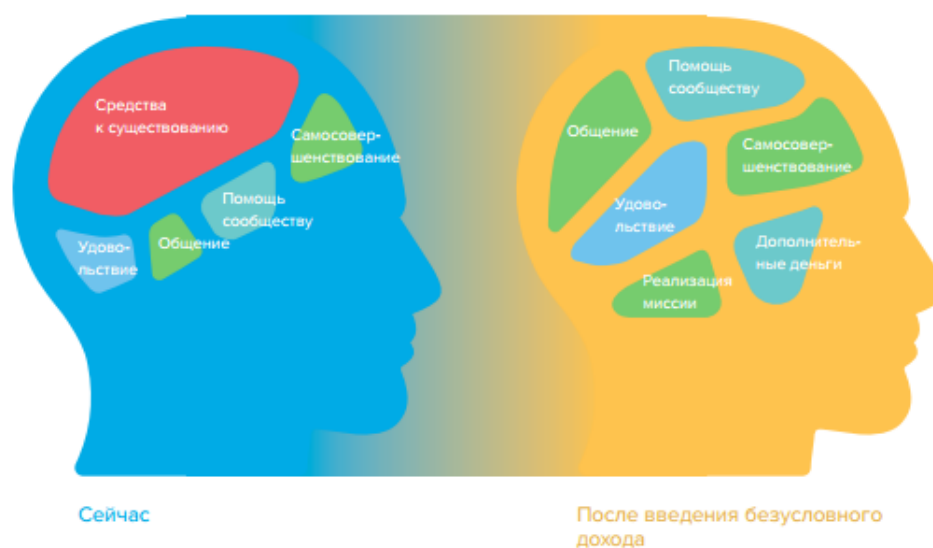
Средства к существованию

Самосовершенствование

Помощь сообществу

Удовольствие

Общение

Сейчас

Помощь сообществу

Общение

Самосовершенствование

Удовольствие

Дополнительные деньги

Реализация миссии

После введения безусловного дохода